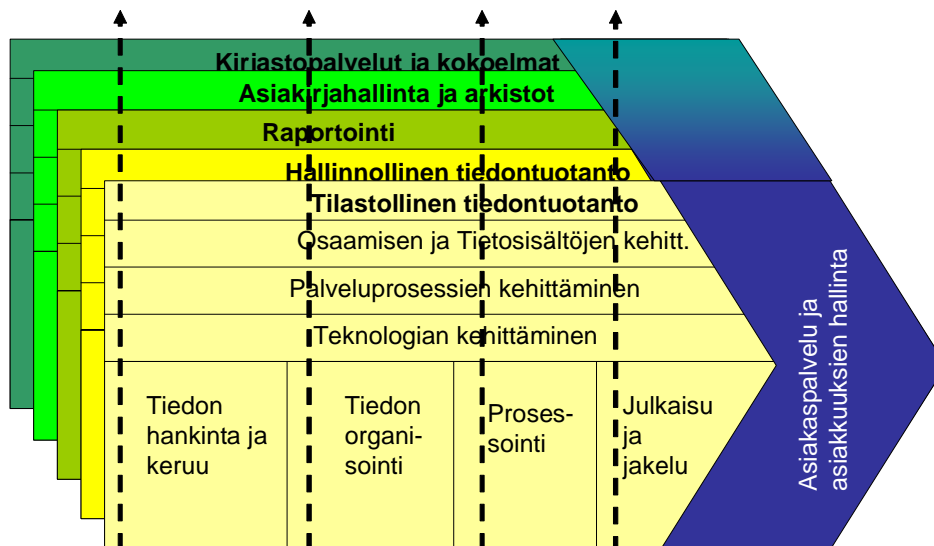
Kirjastopalvelut ja kokoelmat

Asiakirjahallinta ja arkistot

Raportointi

Hallinnollinen tiedontuotanto

Tilastollinen tiedontuotanto

Osaamisen ja Tietosisältöjen kehitt.

Palveluprosessien kehittäminen

Teknologian kehittäminen

Tiedon hankinta ja keruu

Tiedon organisointi

Prosessointi

Julkaisu ja jakelu

Asiakaspalvelu ja asiakkuuksien hallinta